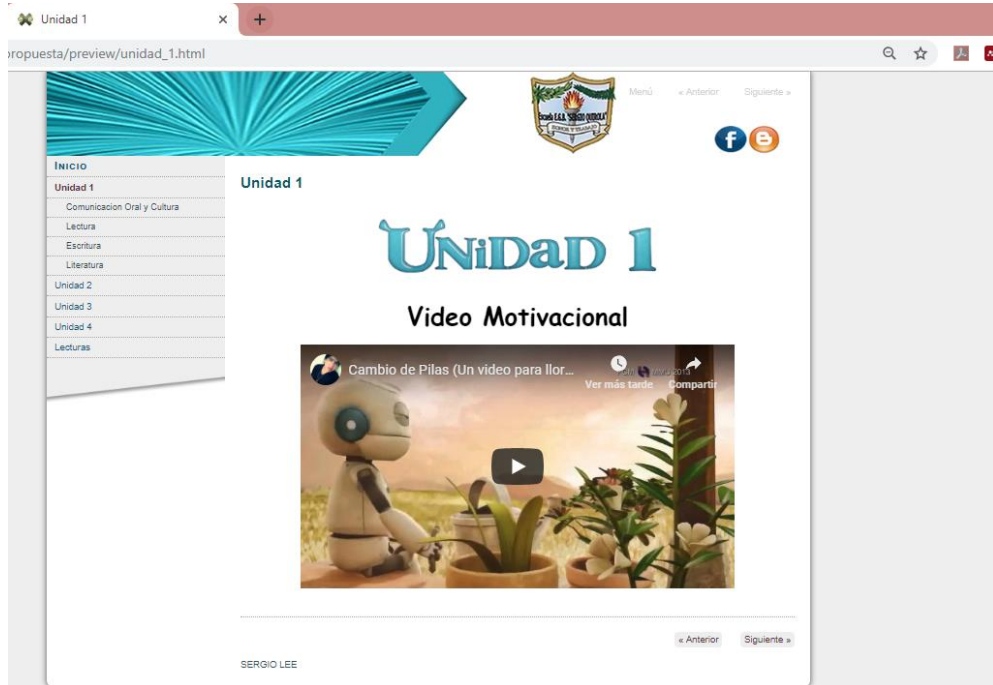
Unidad 1
propuesta/preview/unidad_1.html

Menú « Anterior Siguiente »

INICIO
Unidad 1
Comunicacion Oral y Cultura
Lectura
Escritura
Literatura
Unidad 2
Unidad 3
Unidad 4
Lecturas

Unidad 1

UNIDAD 1

Video Motivacional

Cambio de Pilas (Un video para llor...
Ver más tarde Compartir

« Anterior Siguiente »

SERGIO LEE